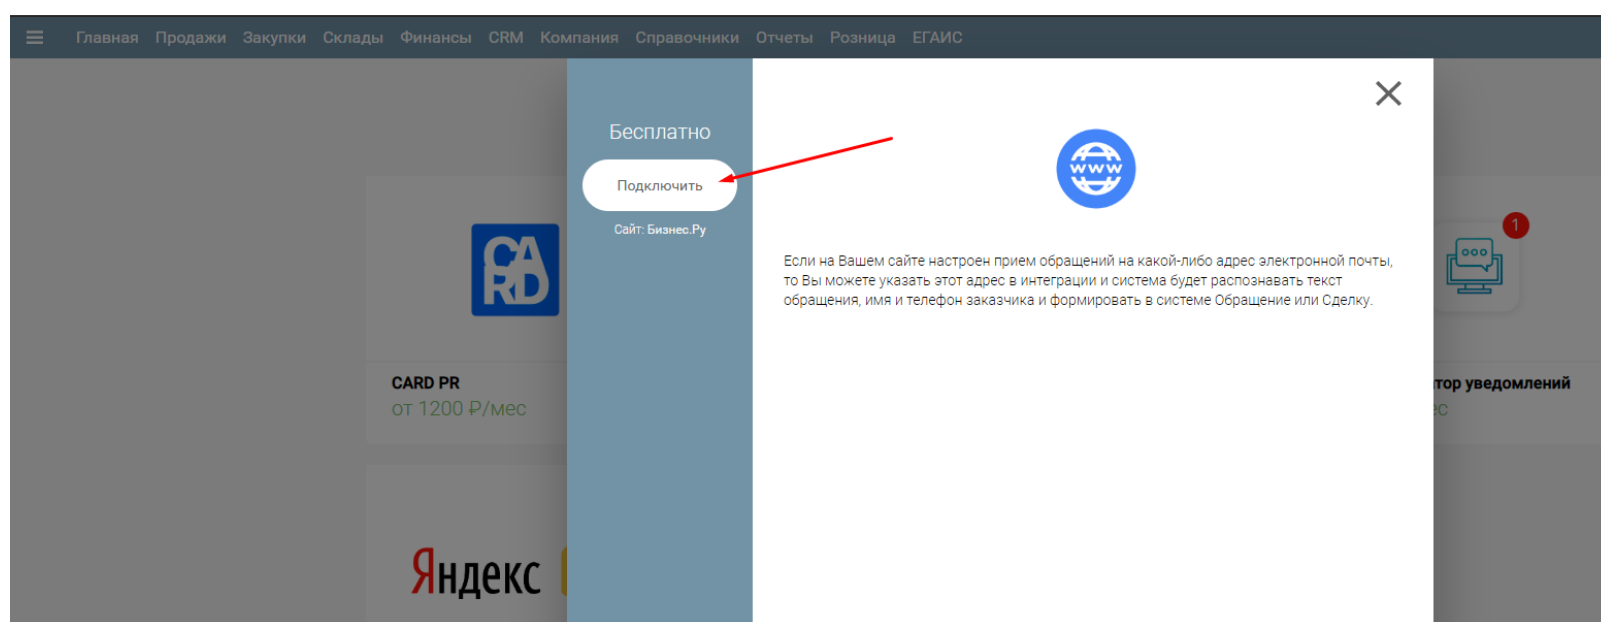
Главная Продажи Закупки Склады Финансы CRM Компания Справочники Отчеты Розница ЕГАИС

Бесплатно

Подключить

Сайт: Бизнес.Ру

Если на Вашем сайте настроен прием обращений на какой-либо адрес электронной почты, то Вы можете указать этот адрес в интеграции и система будет распознавать текст обращения, имя и телефон заказчика и формировать в системе Обращение или Сделку.

CA RD

CARD PR
от 1200 ₽/мес

1

тор уведомлений
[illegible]с

Яндекс